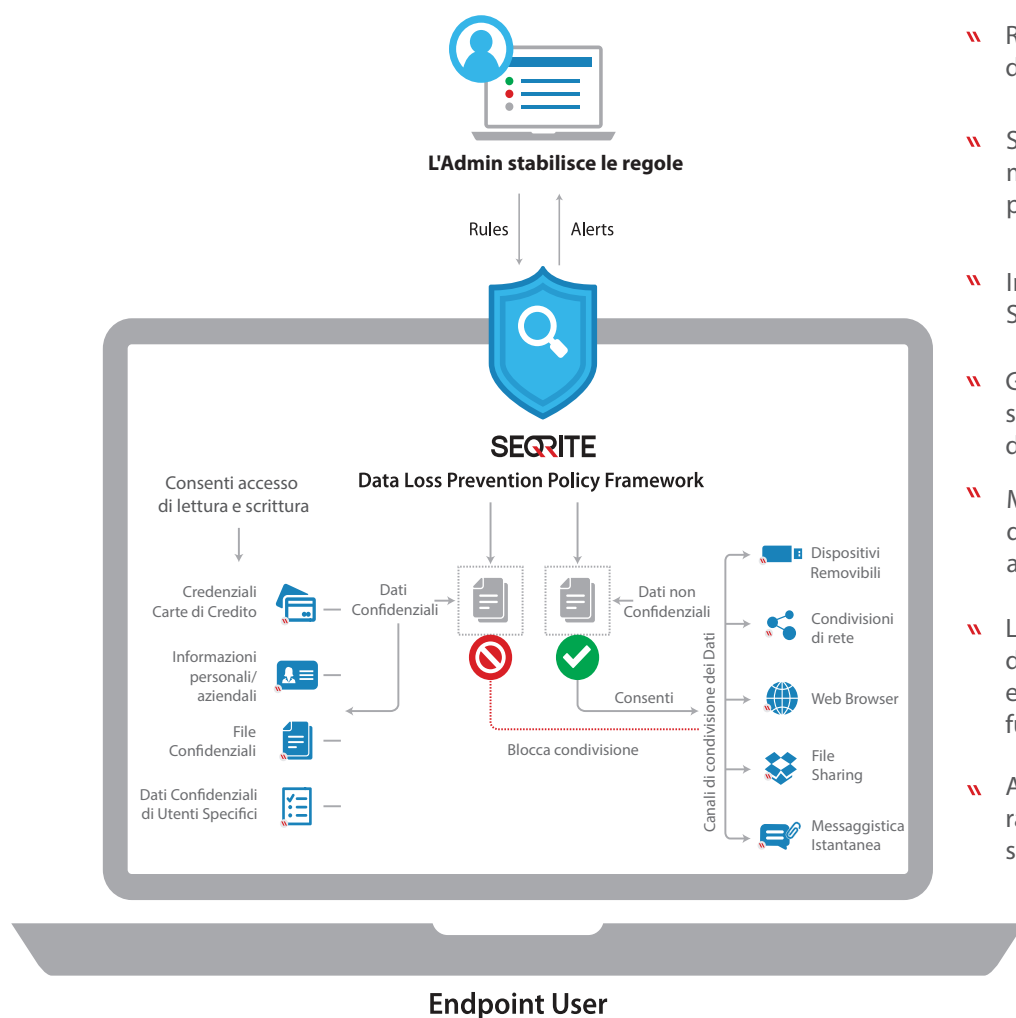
L'Admin stabilisce le regole

Rules

Alerts

SEQRITE

Data Loss Prevention Policy Framework

Consenti accesso di lettura e scrittura

Credenziali Carte di Credito

Informazioni personali/ aziendali

File Confidenziali

Dati Confidenziali di Utenti Specifici

Dati Confidenziali

Dati non Confidenziali

Consenti

Blocca condivisione

Canali di condivisione dei Dati

Dispositivi Removibili

Condivisioni di rete

Web Browser

File Sharing

Messaggistica Istantanea

Endpoint User

R
d

S
n
p

I
S

G
s
d

M
c
a

L
d
e
f

A
r
s